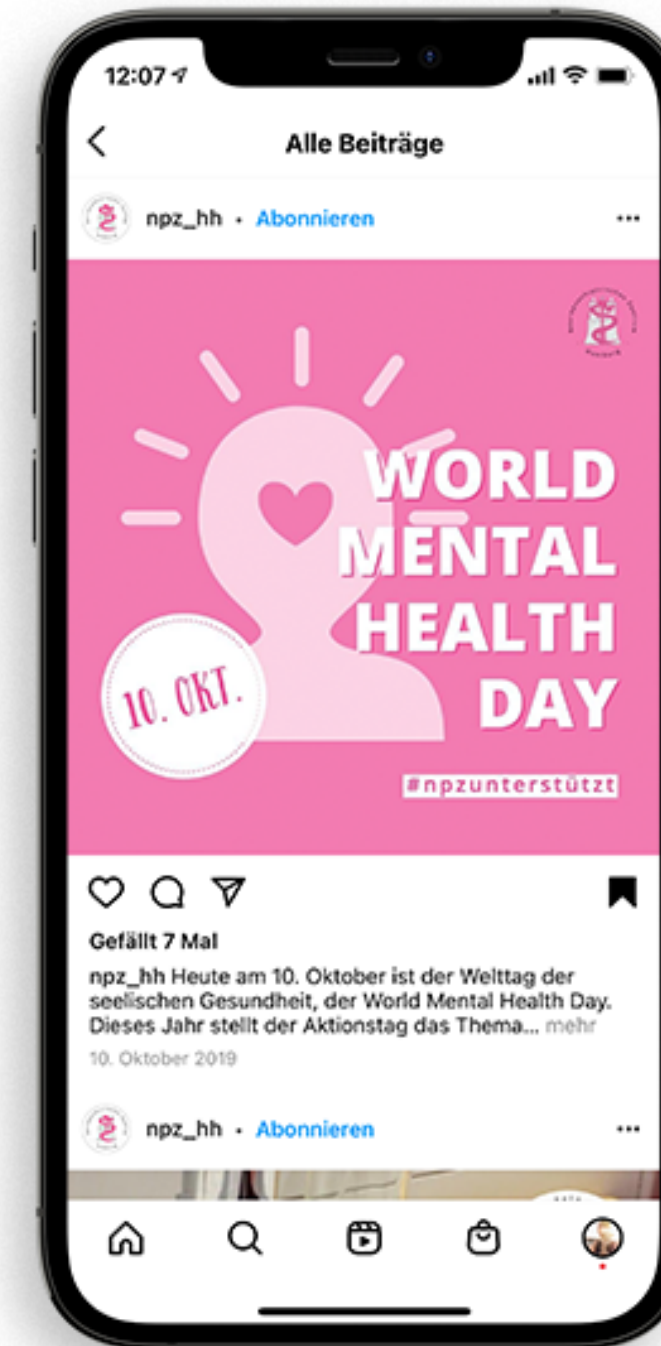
12:07

Alle Beiträge

npz_hh • Abonnieren

WORLD MENTAL HEALTH DAY

10. OKT.

#npzunterstützt

Gefällt 7 Mal

npz_hh Heute am 10. Oktober ist der Welttag der seelischen Gesundheit, der World Mental Health Day. Dieses Jahr stellt der Aktionstag das Thema... mehr

10. Oktober 2019

npz_hh • Abonnieren